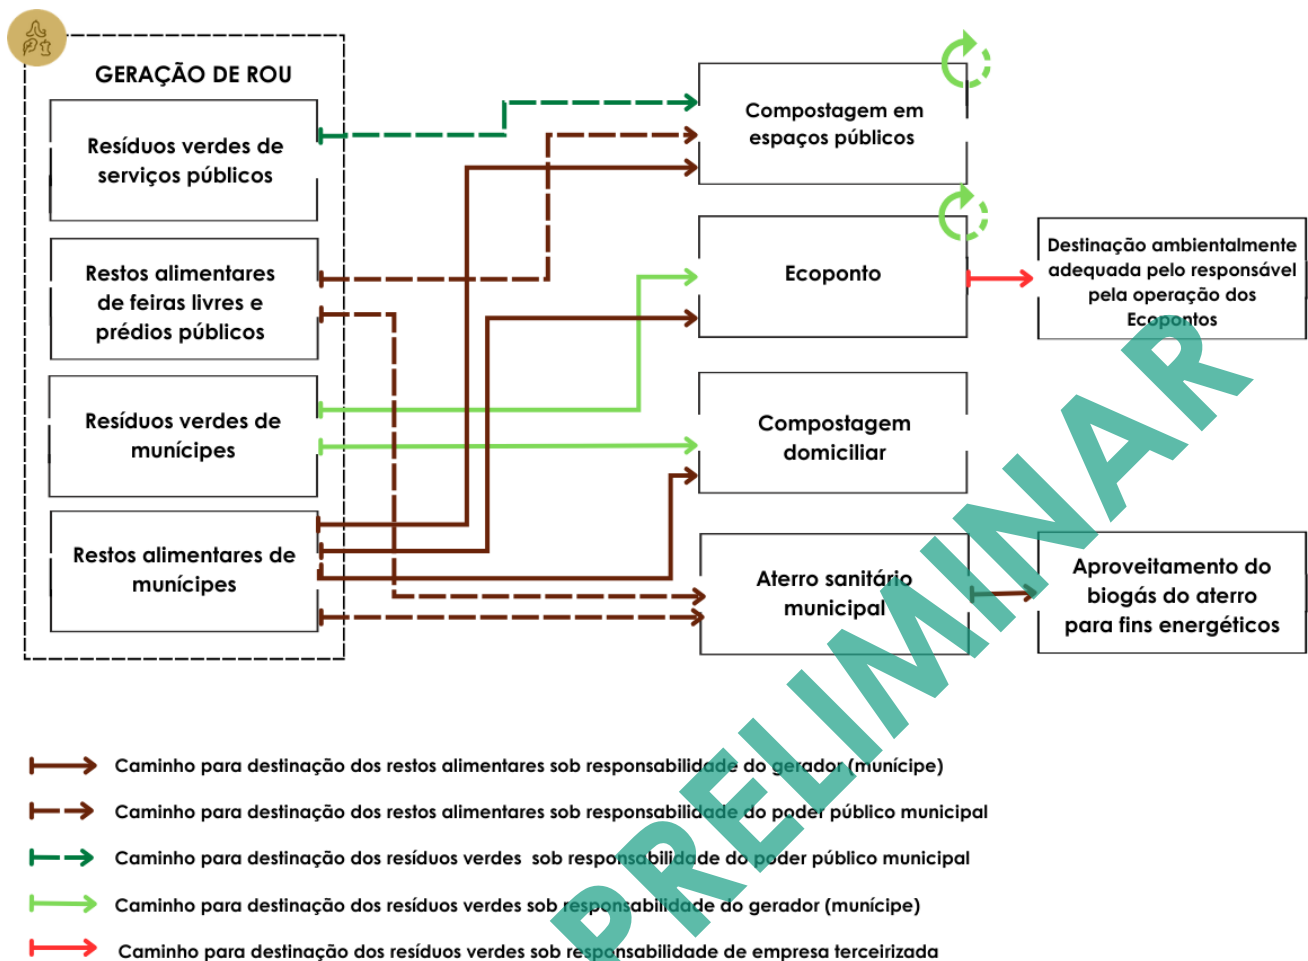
GERAÇÃO DE ROU

Resíduos verdes de serviços públicos

Restos alimentares de feiras livres e prédios públicos

Resíduos verdes de munícipes

Restos alimentares de munícipes

Compostagem em espaços públicos

Ecoponto

Destinação ambientalmente adequada pelo responsável pela operação dos Ecopontos

Compostagem domiciliar

Aterro sanitário municipal

Aproveitamento do biogás do aterro para fins energéticos

Caminho para destinação dos restos alimentares sob responsabilidade do gerador (munícipe)

Caminho para destinação dos restos alimentares sob responsabilidade do poder público municipal

Caminho para destinação dos resíduos verdes sob responsabilidade do poder público municipal

Caminho para destinação dos resíduos verdes sob responsabilidade do gerador (munícipe)

Caminho para destinação dos resíduos verdes sob responsabilidade de empresa terceirizada

PRELIMINAR